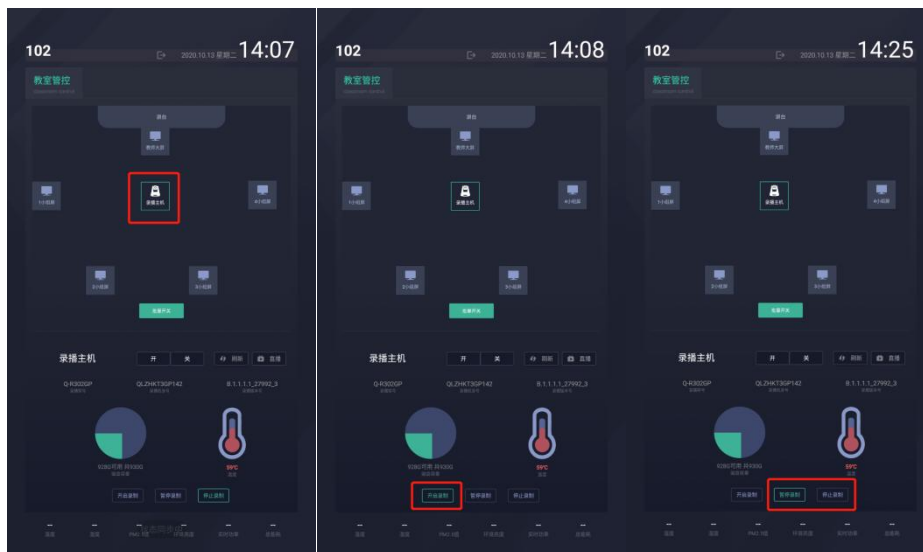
102

2020.10.13 星期二 14:07

教室管控

讲台

教师大屏

1小组屏

录播主机

4小组屏

2小组屏

3小组屏

设备开关

录播主机

开 关

刷新 直播

Q-R302GP

QLZHKT3GP142

8.1.1.1.1_27992_3

59°C

开始录制 暂停录制 停止录制

102

2020.10.13 星期二 14:08

教室管控

讲台

教师大屏

1小组屏

录播主机

4小组屏

2小组屏

3小组屏

设备开关

录播主机

开 关

刷新 直播

Q-R302GP

QLZHKT3GP142

8.1.1.1.1_27992_3

59°C

开始录制 暂停录制 停止录制

102

2020.10.13 星期二 14:25

教室管控

讲台

教师大屏

1小组屏

录播主机

4小组屏

2小组屏

3小组屏

设备开关

录播主机

开 关

刷新 直播

Q-R302GP

QLZHKT3GP142

8.1.1.1.1_27992_3

59°C

开始录制 暂停录制 停止录制